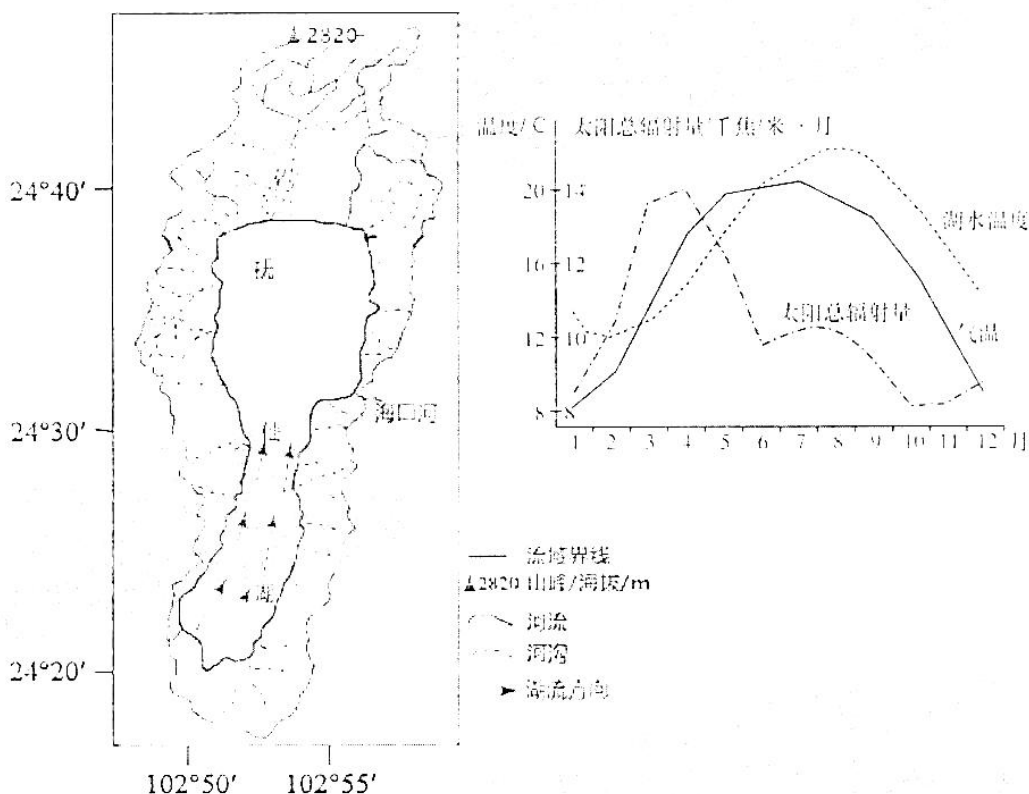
2820

24°40′

抚

海口河

24°30′

仙

湖

24°20′

102°50′ 102°55′

温度/℃ 太阳总辐射量/千焦/米²·月

20 14

16 12

12 10

8 8

湖水温度

太阳总辐射量

气温

1 2 3 4 5 6 7 8 9 10 11 12 月

流域界线

2820 山峰/海拔/m

河流

河沟

湖流方向